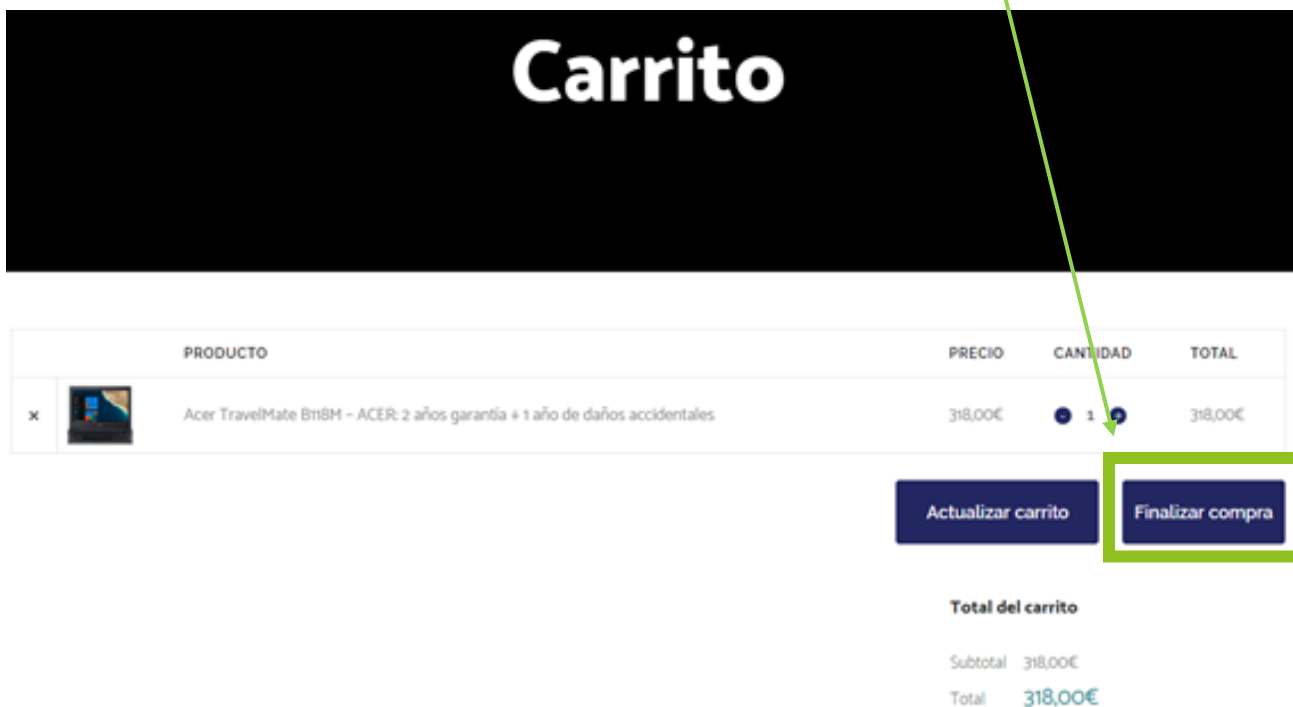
Carrito

| | | PRODUCTO | PRECIO | CANTIDAD | TOTAL |
|---|---|---|---|---|---|
| × | | Acer TravelMate B118M - ACER: 2 años garantía + 1 año de daños accidentales | 318,00€ | - 1 + | 318,00€ |

Actualizar carrito

Finalizar compra

Total del carrito

Subtotal 318,00€

Total 318,00€